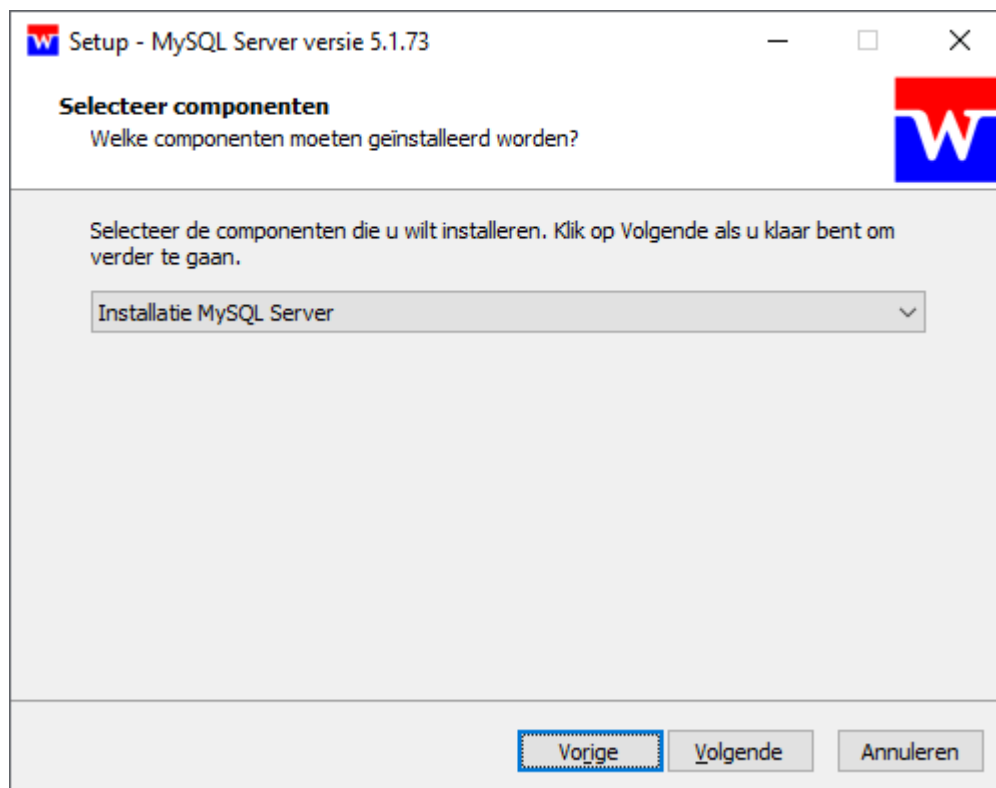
Setup - MySQL Server versie 5.1.73

Selecteer componenten
Welke componenten moeten geïnstalleerd worden?

W

Selecteer de componenten die u wilt installeren. Klik op Volgende als u klaar bent om verder te gaan.

Installatie MySQL Server

Vorige
Volgende
Annuleren